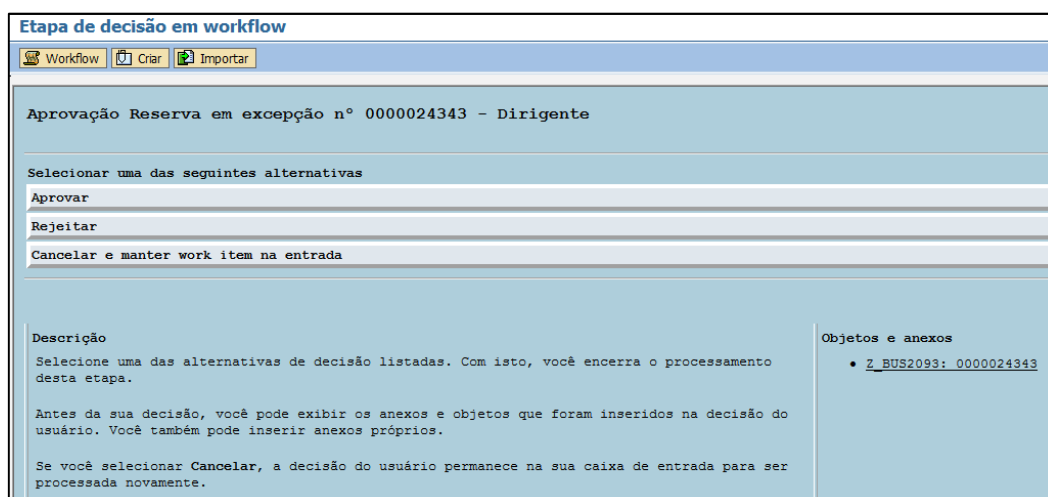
Etapa de decisão em workflow

Workflow | Criar | Importar

Aprovação Reserva em excepção nº 0000024343 - Dirigente

Selecionar uma das seguintes alternativas

Aprovar

Rejeitar

Cancelar e manter work item na entrada

Descrição

Selecione uma das alternativas de decisão listadas. Com isto, você encerra o processamento desta etapa.

Antes da sua decisão, você pode exibir os anexos e objetos que foram inseridos na decisão do usuário. Você também pode inserir anexos próprios.

Se você selecionar **Cancelar**, a decisão do usuário permanece na sua caixa de entrada para ser processada novamente.

Objetos e anexos

• Z_BUS2093: 0000024343